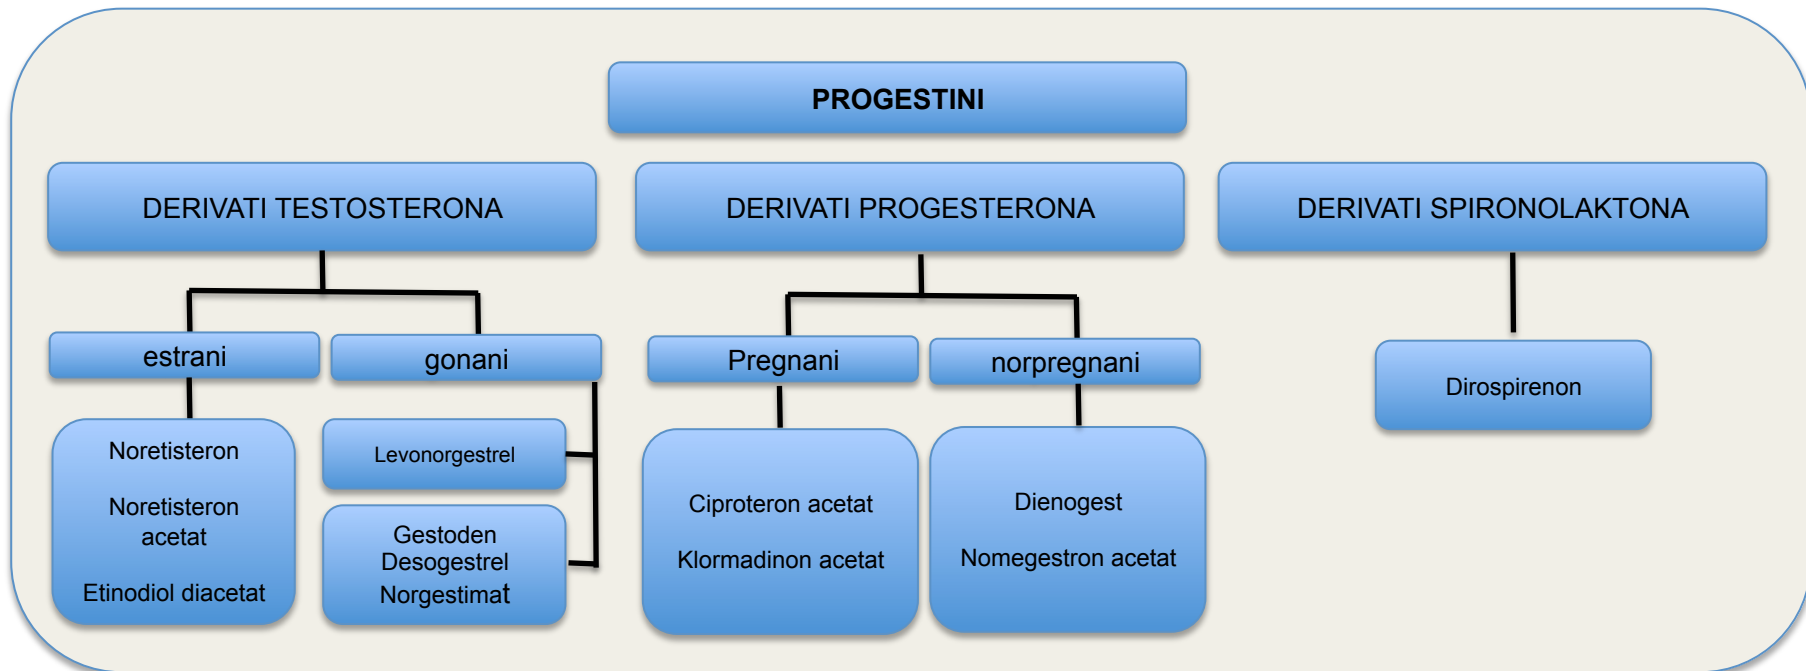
PROGESTINI

DERIVATI TESTOSTERONA

estrani

Noretisteron

Noretisteron acetat

Etinodiol diacetat

gonani

Levonorgestrel

Gestoden
Desogestrel
Norgestimat

DERIVATI PROGESTERONA

Pregnani

Ciproteron acetat

Klormadinon acetat

norpregnani

Dienogest

Nomegestron acetat

DERIVATI SPIRONOLAKTONA

Dirospirenon